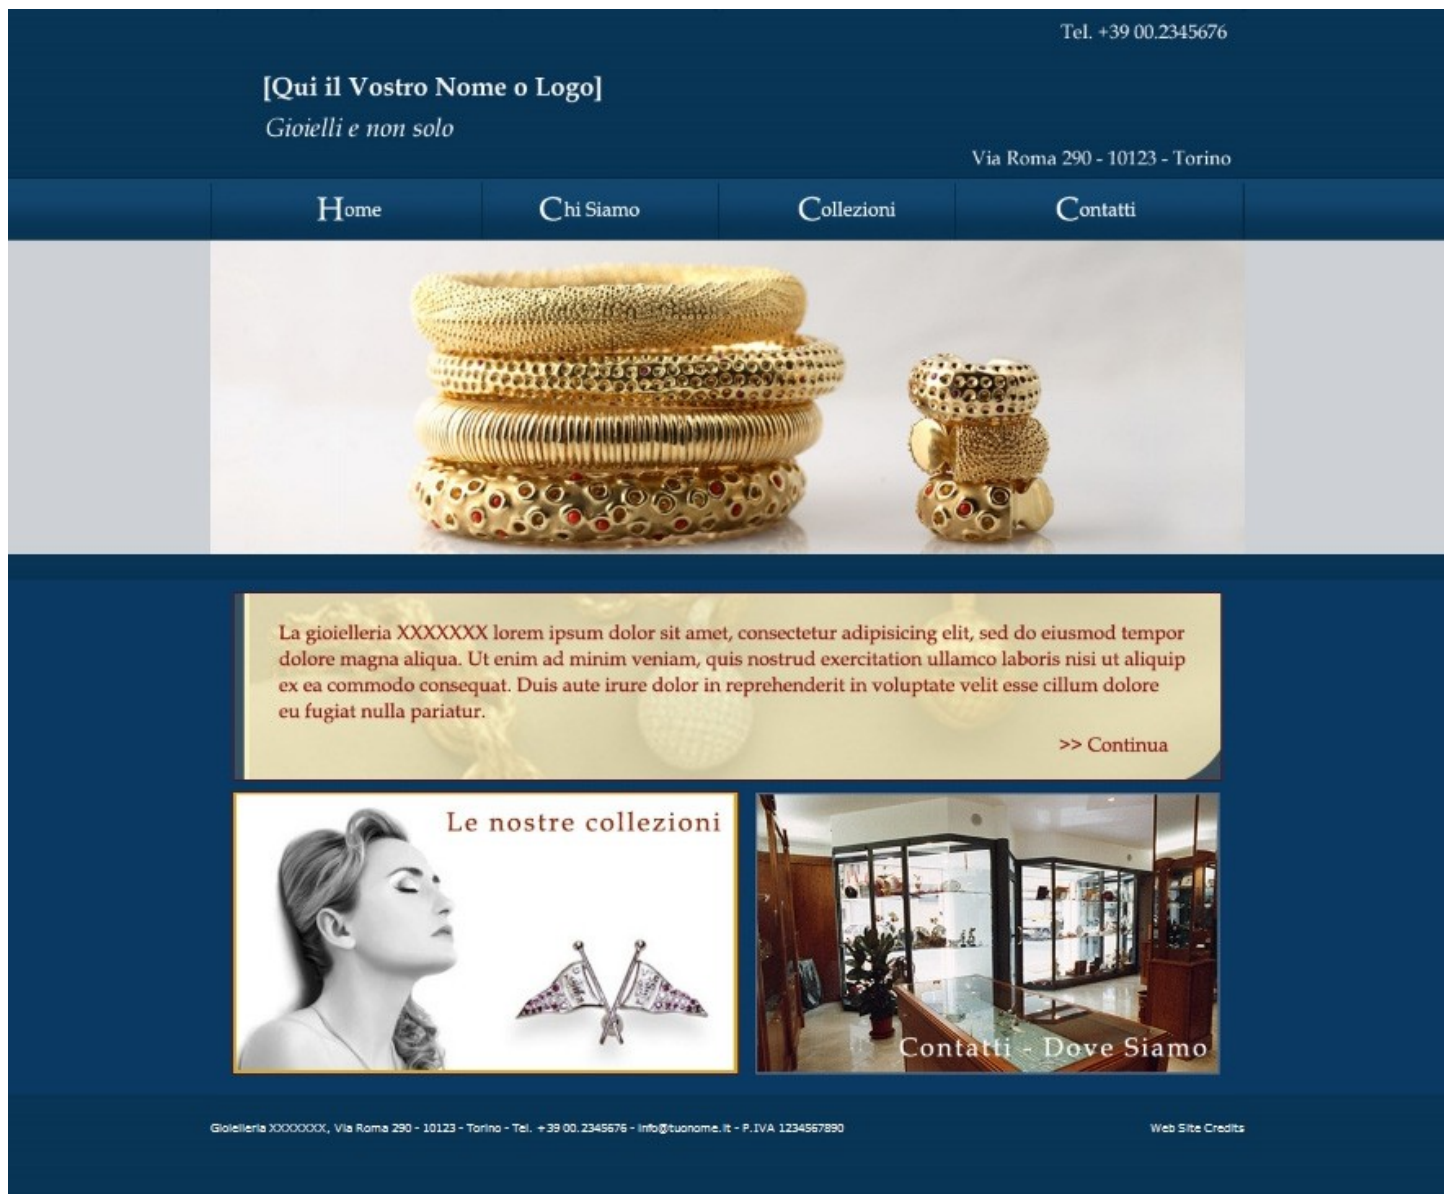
Tel. +39 00.2345676

[Qui il Vostro Nome o Logo]

Gioielli e non solo

Via Roma 290 - 10123 - Torino

Home

Chi Siamo

Collezioni

Contatti

La gioielleria XXXXXXX lorem ipsum dolor sit amet, consectetur adipisicing elit, sed do eiusmod tempor dolore magna aliqua. Ut enim ad minim veniam, quis nostrud exercitation ullamco laboris nisi ut aliquip ex ea commodo consequat. Duis aute irure dolor in reprehenderit in voluptate velit esse cillum dolore eu fugiat nulla pariatur.

>> Continua

Le nostre collezioni

Contatti - Dove Siamo

Gioielleria XXXXXXX, Via Roma 290 - 10123 - Torino - Tel. +39 00.2345676 - info@tuonome.it - P.IVA 1234567890

Web Site Credits